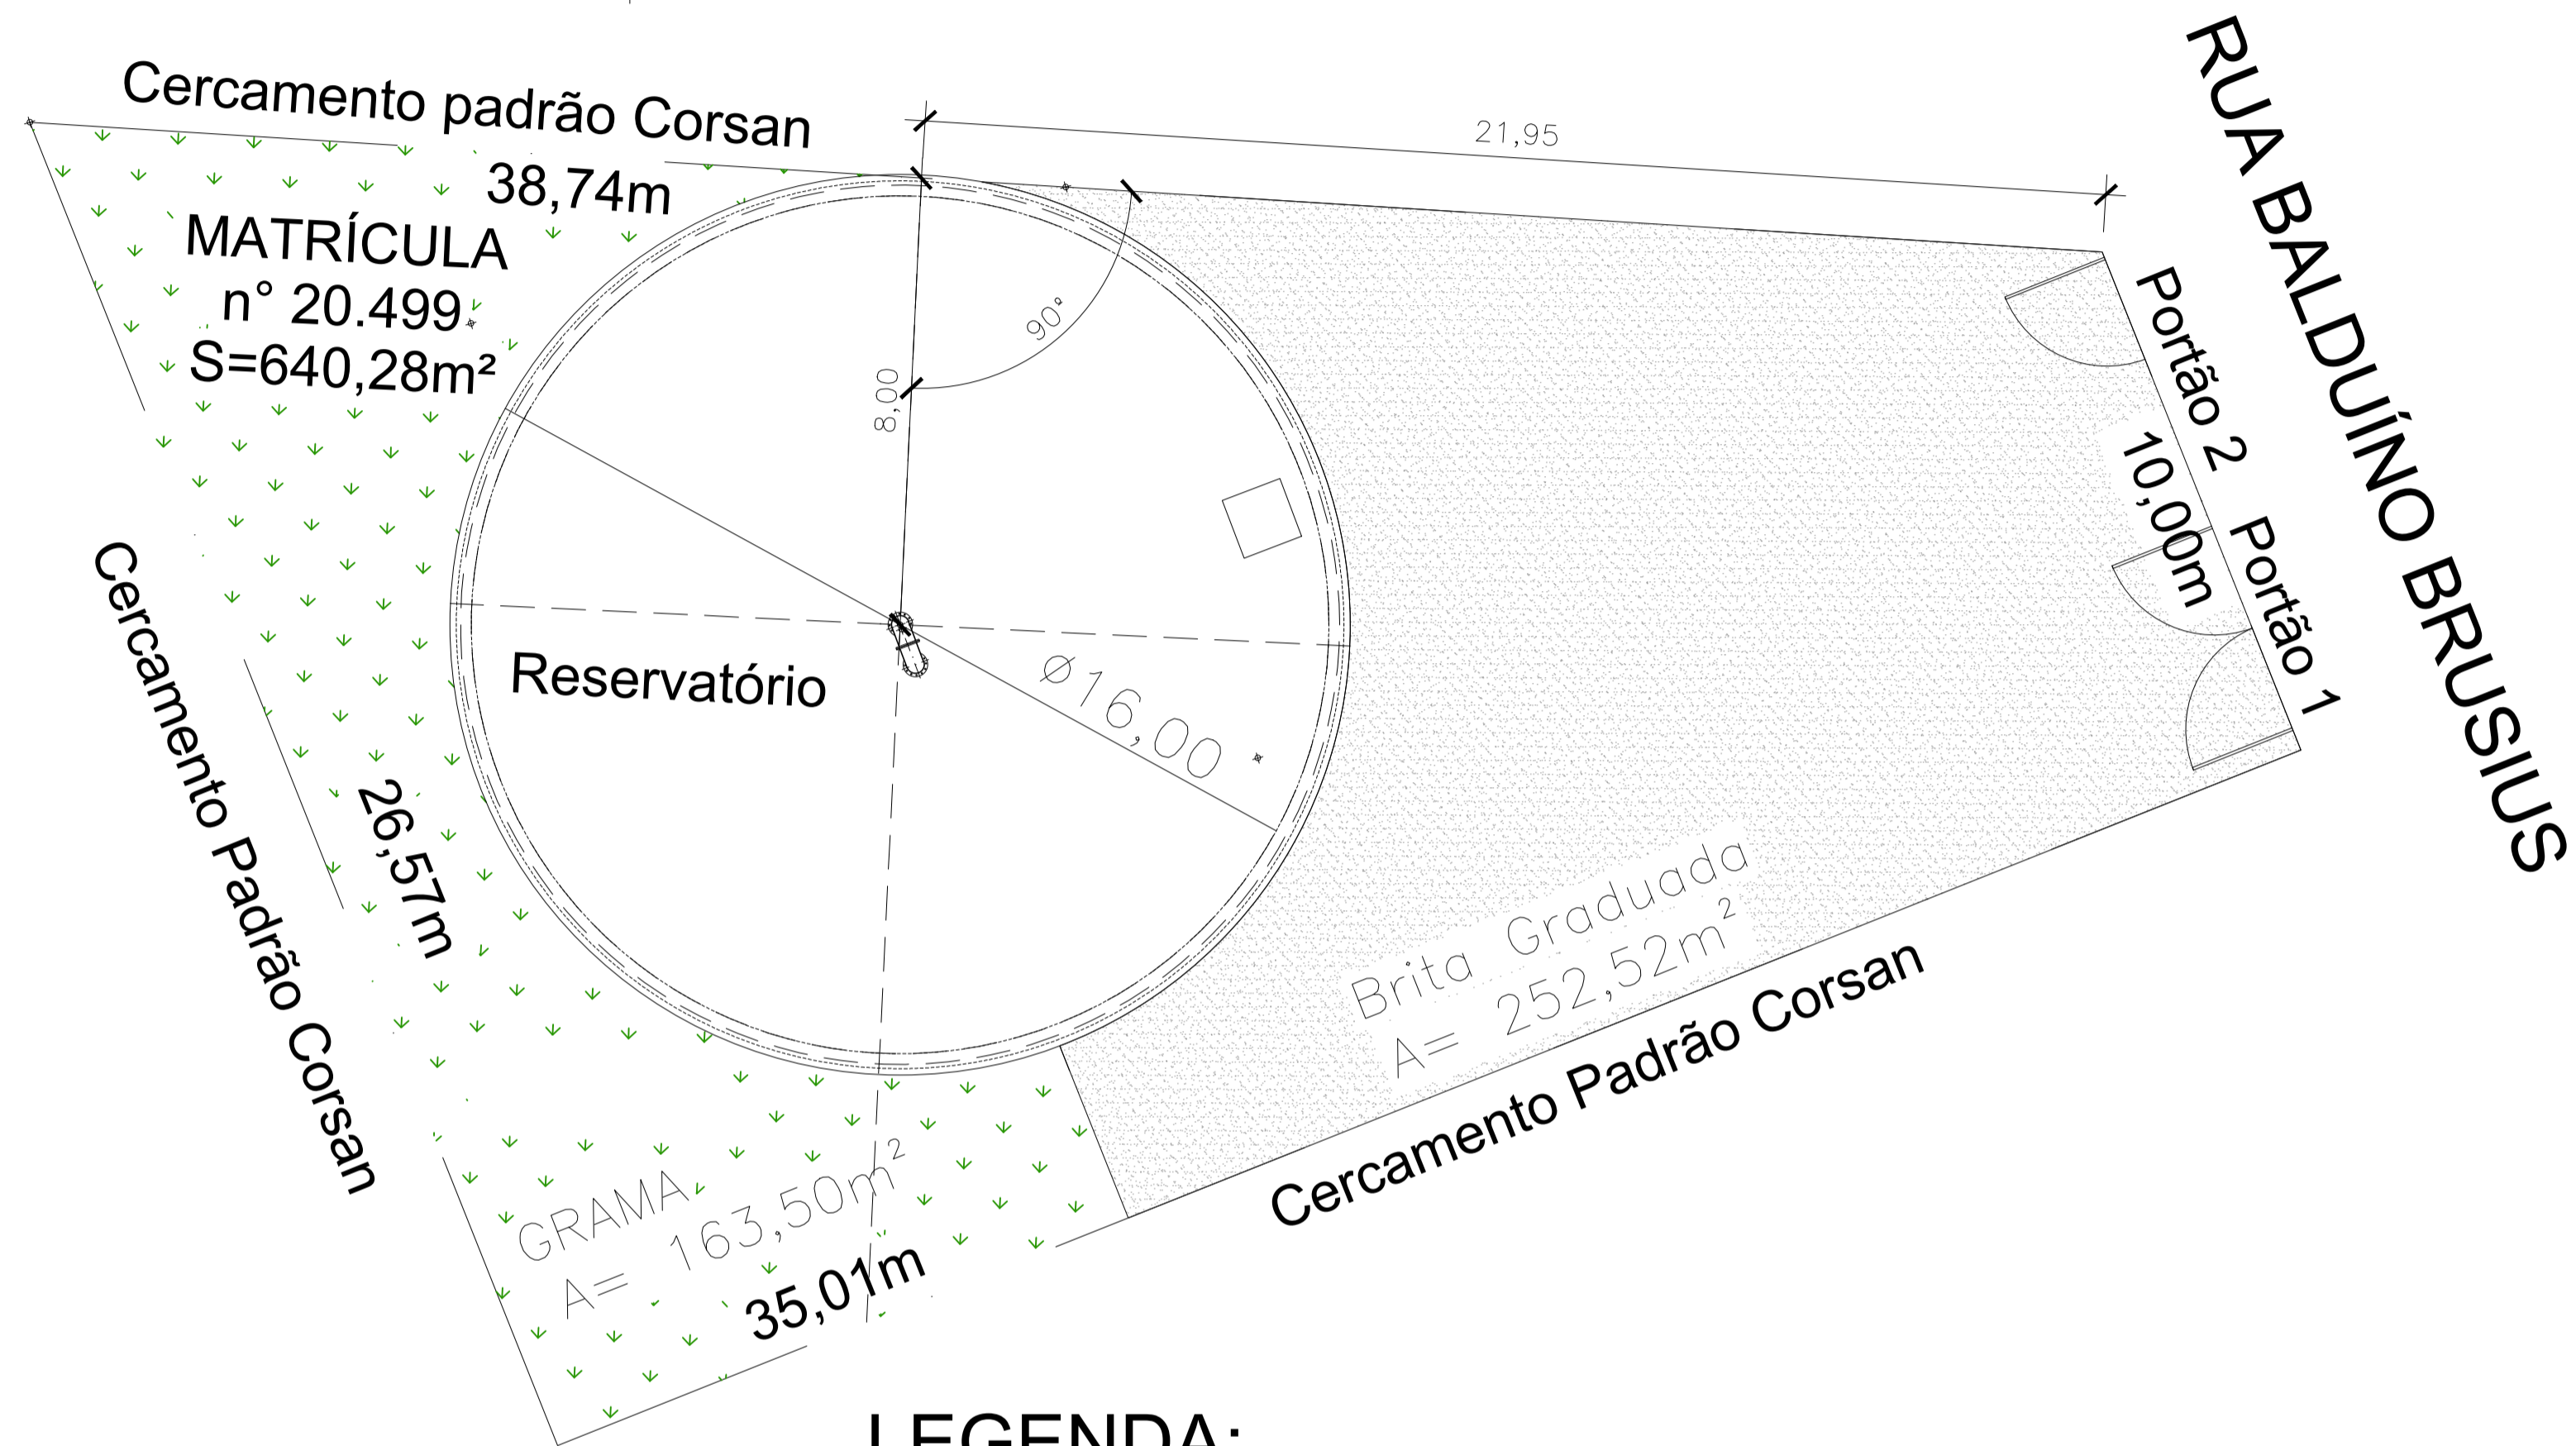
Cercamento padrão Corsan
38,74m
21,95
RUA BALDUÍNO BRUSIUS
MATRÍCULA
n° 20.499
S=640,28m²
90°
8,00
Portão 2
10,00m
Portão 1
Reservatório
Ø16,00
Cercamento Padrão Corsan
26,57m
Brita Graduada
A= 252,52m$^2$
Cercamento Padrão Corsan
GRAMA
A= 163,50m$^2$
35,01m
LEGENDA: